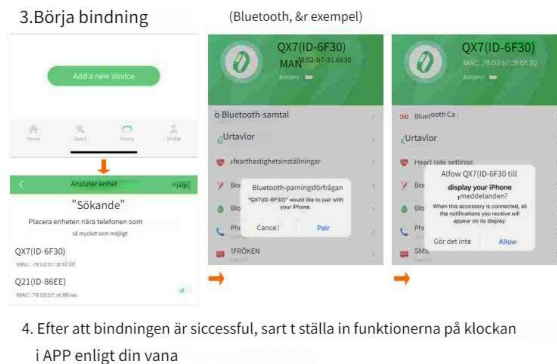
3.Börja bindning

(Bluetooth, &r exempel)

Add a new device

Home Sport Device Profile

Ansluter enhet

Hjälp

"Sökande"

Placera enheten nära telefonen som

så mycket som möjligt

QX7(ID-6F30)

MAC: 78:02:67:3E:6F:30

Q21(ID-86EE)

MAC: 78:02:07:af:80:ee

QX7(ID-6F30)

MAN 78:02:67:3E:6630

Battery

Bluetooth-samtal

Urtavlor

Hearthastighetsinställningar

Bo

Bluetooth-parningsförfrågan

"QX7(ID-6F30)" would like to pair with your iPhone.

Cancel

Pair

Blo

Ph

FRÖKEN

QX7(ID-6F30)

MAC: 78:02:67:3E:6F30

Battery

Bluetooth Ca

Urtavlor

Heart rate settings

Bo

Allow QX7(ID-6F30) till

display your iPhone

meddelanden?

When this accessory is connected, all the notifications you receive will appear on its display.

Blo

Ph

Gör det inte

Allow

SMS

4. Efter att bindningen är siccessful, sart t ställa in funktionerna på klockan i APP enligt din vana